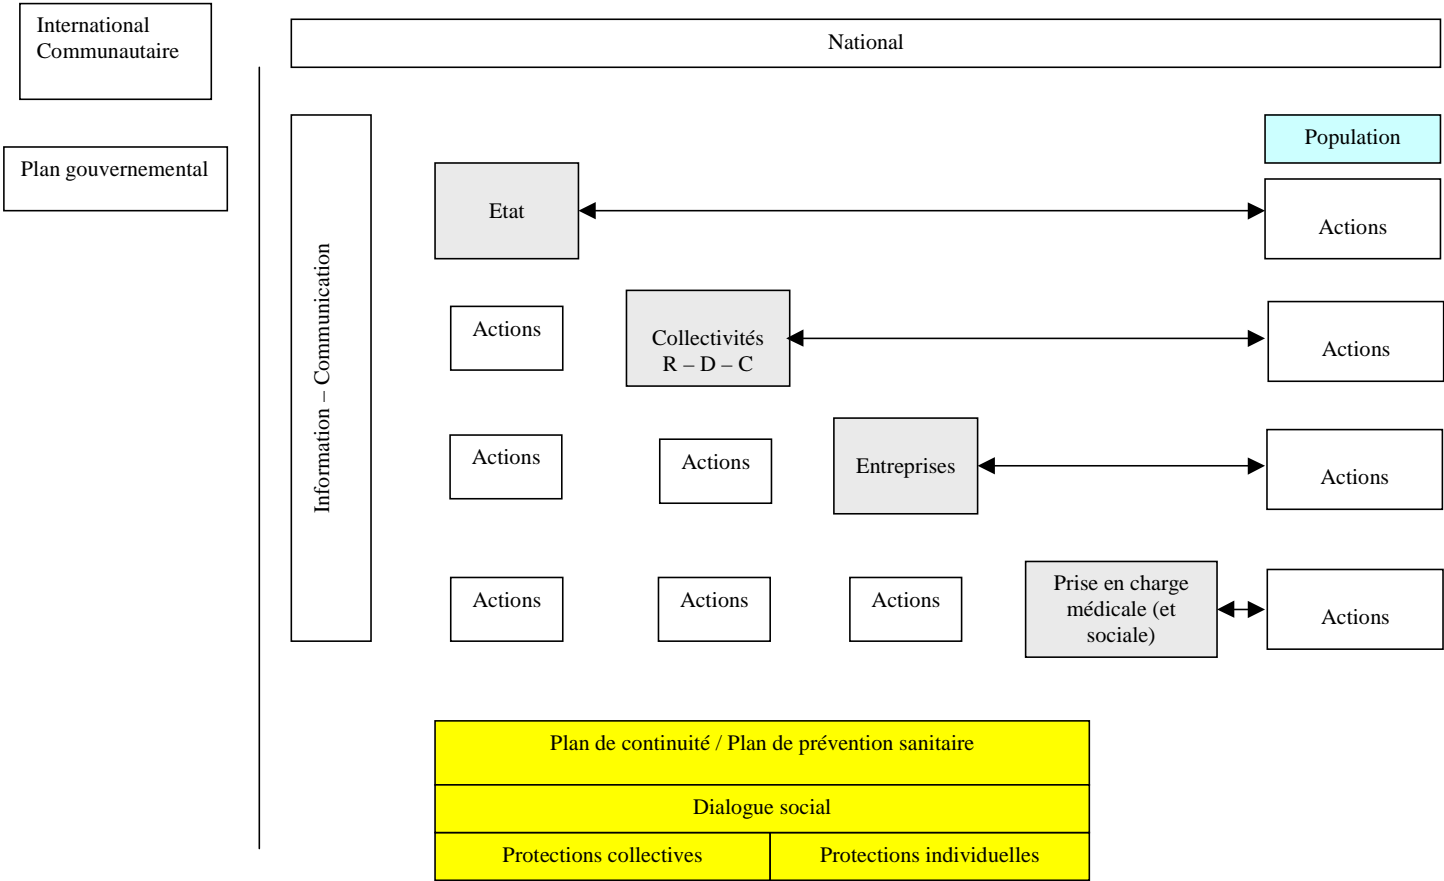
International
Communautaire

Plan gouvernemental

National

Information – Communication

Population

Etat

Actions

Actions

Collectivités
R – D – C

Actions

Actions

Actions

Entreprises

Actions

Actions

Actions

Actions

Prise en charge médicale (et sociale)

Actions

Plan de continuité / Plan de prévention sanitaire

Dialogue social

Protections collectives

Protections individuelles